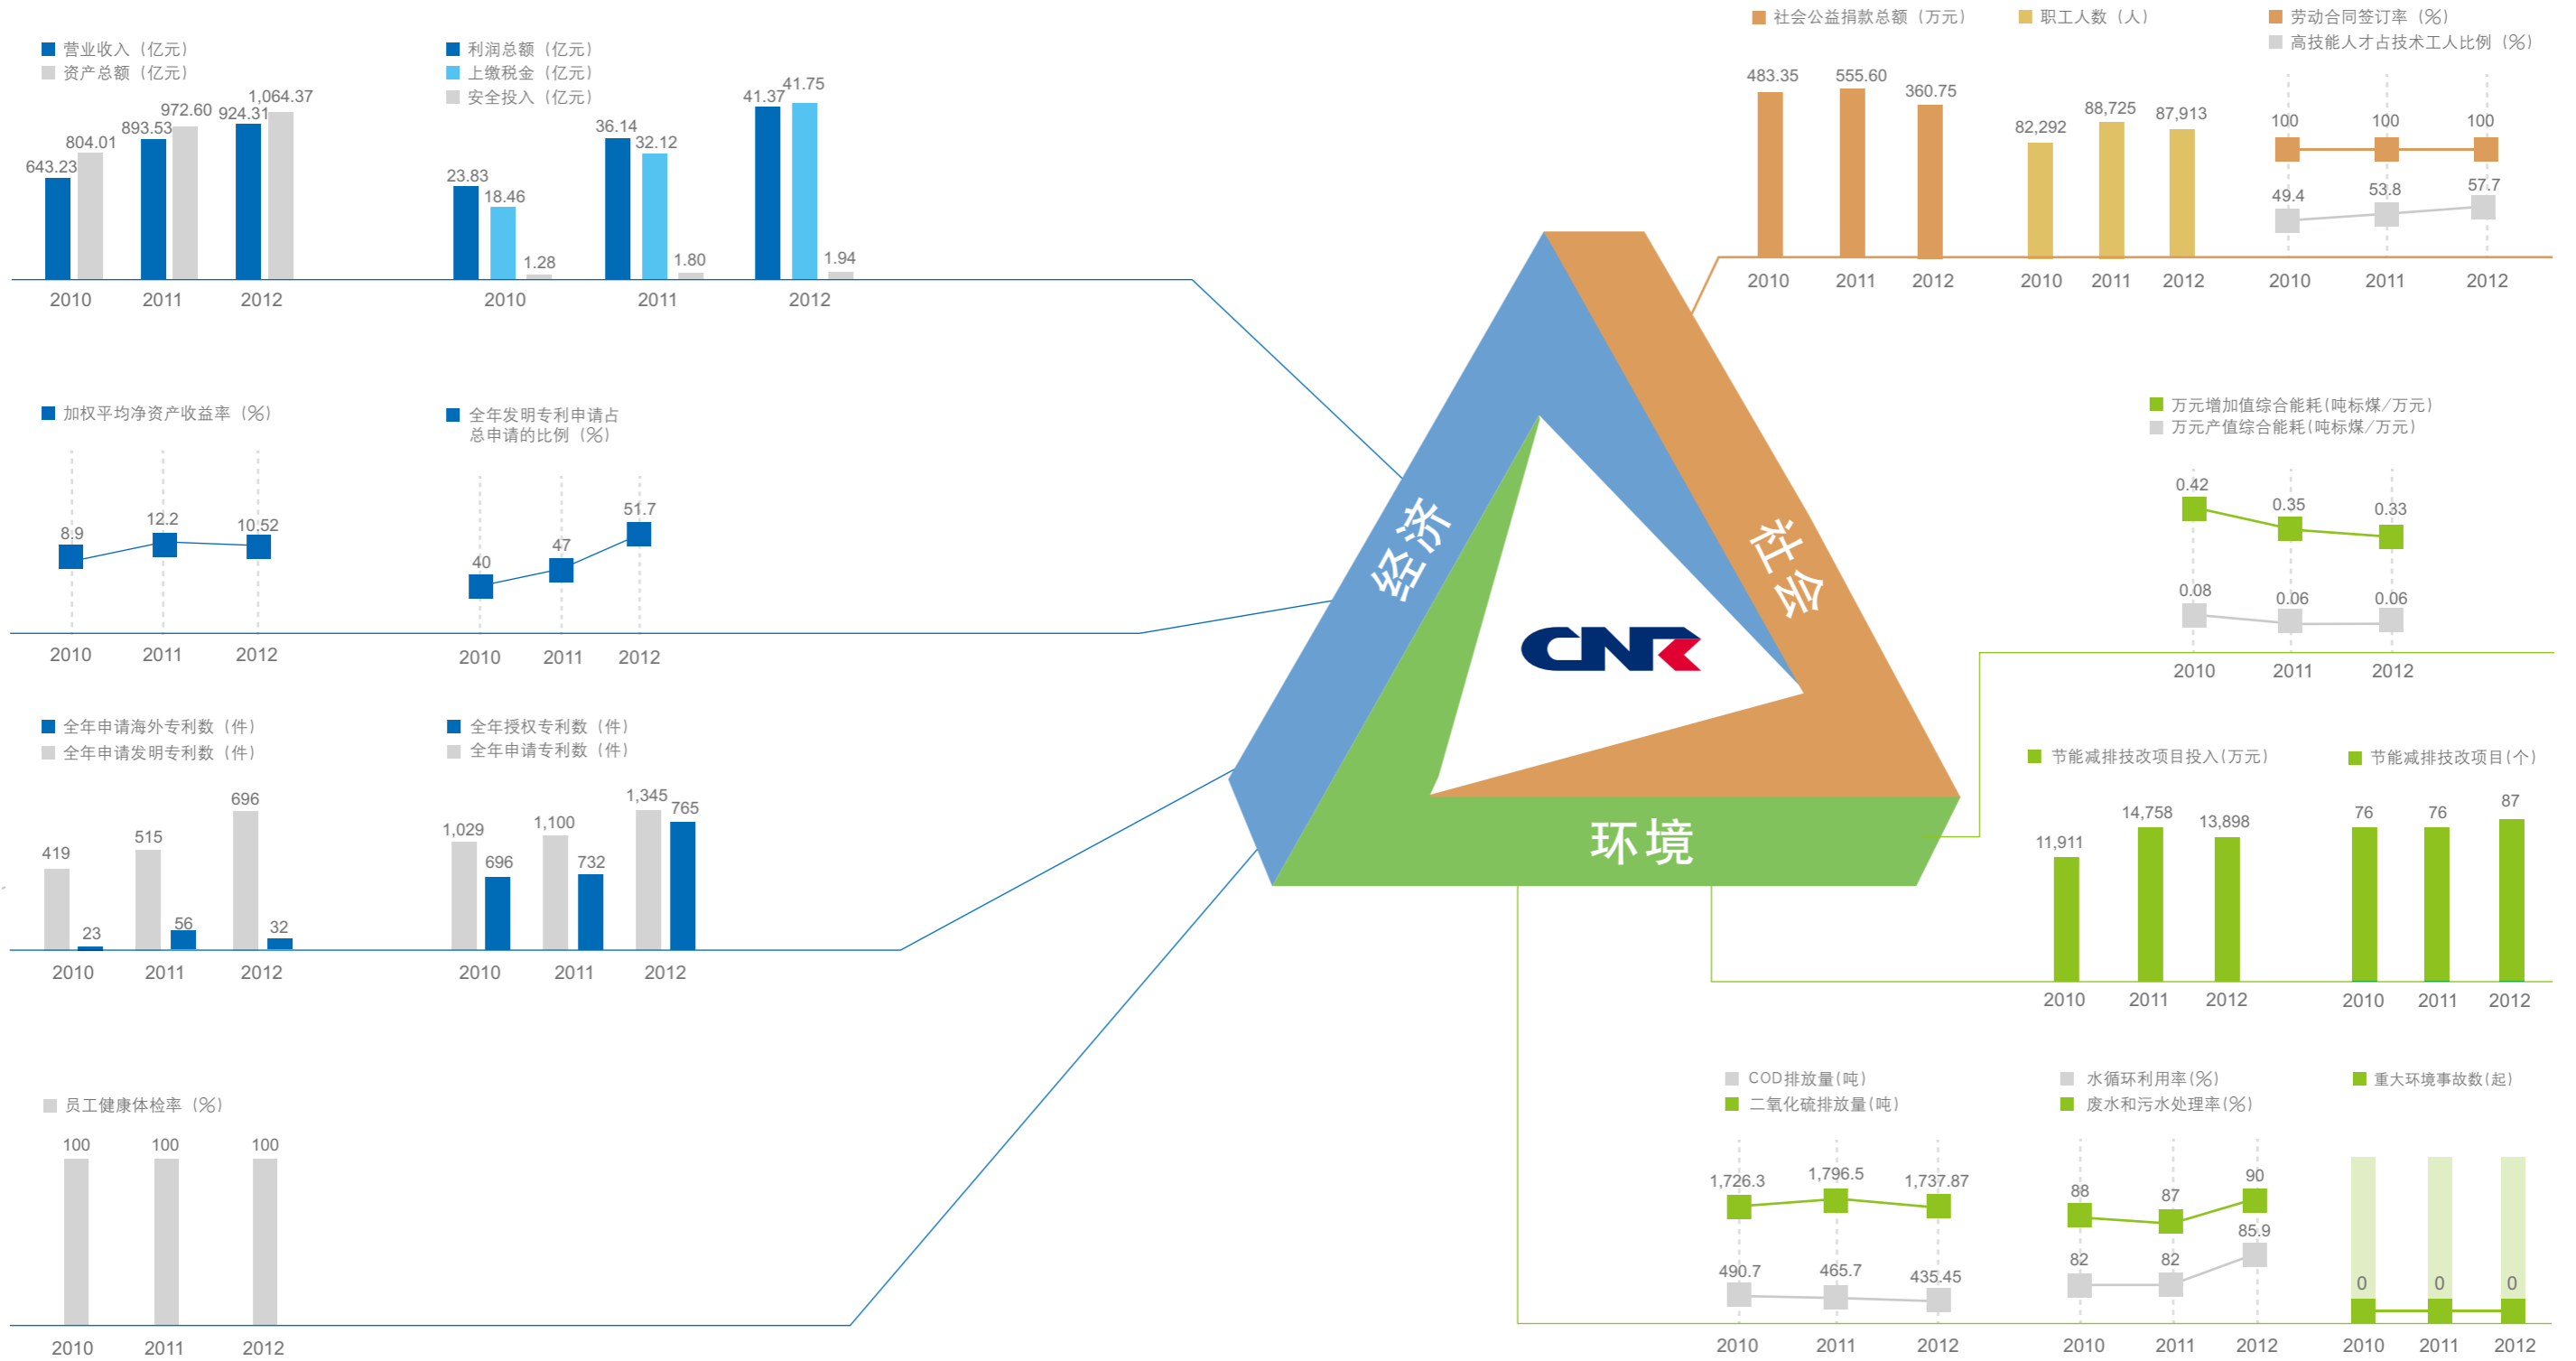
营业收入（亿元）
资产总额（亿元）

643.23 804.01 893.53 972.60 924.31 1,064.37

2010 2011 2012

利润总额（亿元）
上缴税金（亿元）
安全投入（亿元）

23.83 18.46 1.28 36.14 32.12 1.80 41.37 41.75 1.94

2010 2011 2012

社会公益捐款总额（万元）

483.35 555.60 360.75

2010 2011 2012

职工人数（人）

82,292 88,725 87,913

2010 2011 2012

劳动合同签订率（%）
高技能人才占技术工人比例（%）

100 100 100
49.4 53.8 57.7

2010 2011 2012

加权平均净资产收益率（%）

8.9 12.2 10.52

2010 2011 2012

全年发明专利申请占总申请的比例（%）

40 47 51.7

2010 2011 2012

万元增加值综合能耗(吨标煤/万元)
万元产值综合能耗(吨标煤/万元)

0.42 0.35 0.33
0.08 0.06 0.06

2010 2011 2012

经济
社会
环境

CNR

全年申请海外专利数（件）
全年申请发明专利数（件）

419 23 515 56 696 32

2010 2011 2012

全年授权专利数（件）
全年申请专利数（件）

1,029 696 1,100 732 1,345 765

2010 2011 2012

节能减排技改项目投入(万元)

11,911 14,758 13,898

2010 2011 2012

节能减排技改项目(个)

76 76 87

2010 2011 2012

员工健康体检率（%）

100 100 100

2010 2011 2012

COD排放量(吨)
二氧化硫排放量(吨)

1,726.3 1,796.5 1,737.87
490.7 465.7 435.45

2010 2011 2012

水循环利用率(%)
废水和污水处理率(%)

88 87 90
82 82 85.9

2010 2011 2012

重大环境事故数(起)

0 0 0

2010 2011 2012